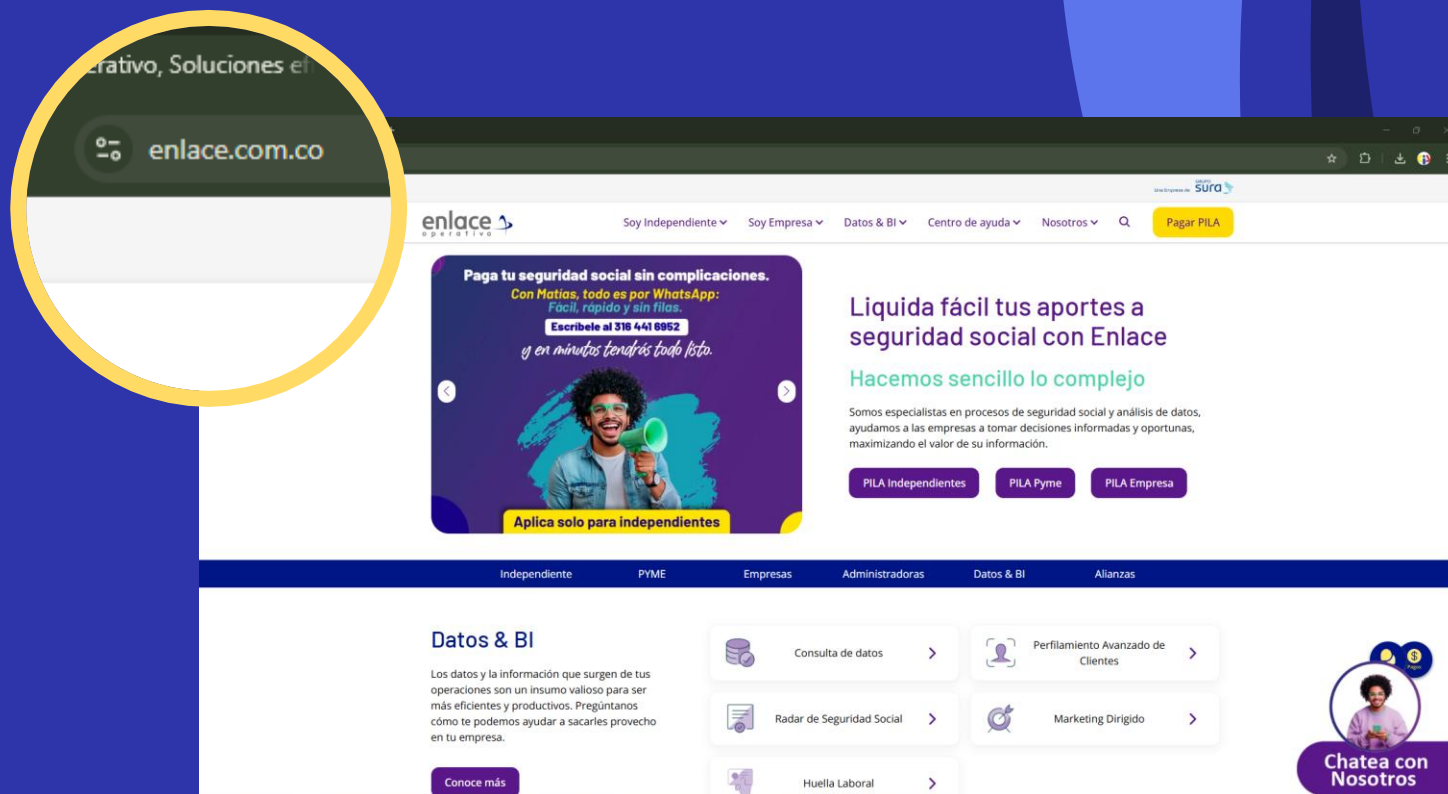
erativo, Soluciones e

enlace.com.co

Una Empresa de GRUPO sura

enlace operativo

Soy Independiente Soy Empresa Datos & BI Centro de ayuda Nosotros

Pagar PILA

Paga tu seguridad social sin complicaciones.
Con Matías, todo es por WhatsApp:
Fácil, rápido y sin filas.
Escríbele al 316 441 6952
y en minutos tendrás todo listo.

Aplica solo para independientes

Liquida fácil tus aportes a seguridad social con Enlace

Hacemos sencillo lo complejo

Somos especialistas en procesos de seguridad social y análisis de datos, ayudamos a las empresas a tomar decisiones informadas y oportunas, maximizando el valor de su información.

PILA Independientes PILA Pyme PILA Empresa

Independiente PYME Empresas Administradoras Datos & BI Alianzas

Datos & BI

Los datos y la información que surgen de tus operaciones son un insumo valioso para ser más eficientes y productivos. Pregúntanos cómo te podemos ayudar a sacarles provecho en tu empresa.

Conoce más

Consulta de datos

Perfilamiento Avanzado de Clientes

Radar de Seguridad Social

Marketing Dirigido

Huella Laboral

Pagos

Chatea con Nosotros